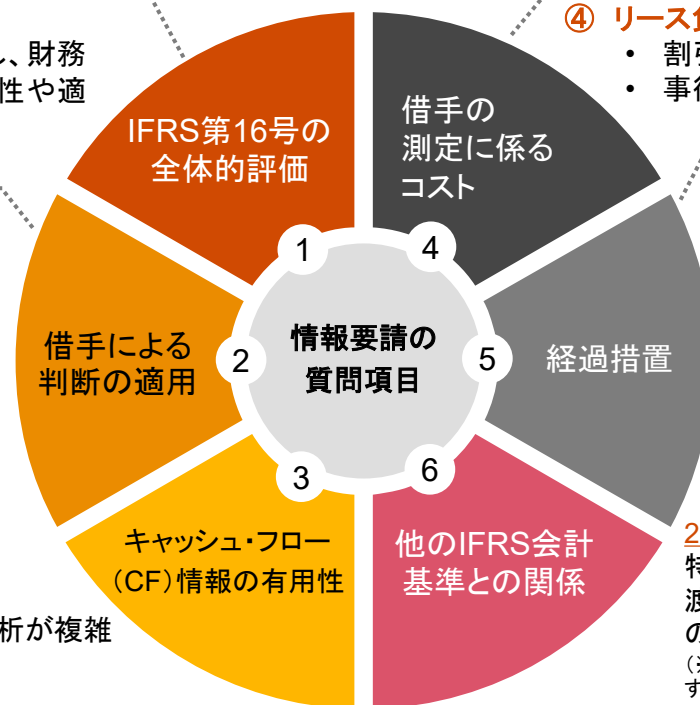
、財務
性や適

IFRS第16号の
全体的評価

借手の
測定に係る
コスト

④ リース
• 割
• 事

1

4

借手による
判断の適用

2

情報要請の
質問項目

5

経過措置

3

6

キャッシュ・フロー
（CF）情報の有用性

他のIFRS会計
基準との関係

析が複雑

2
特
渡
の
（
す